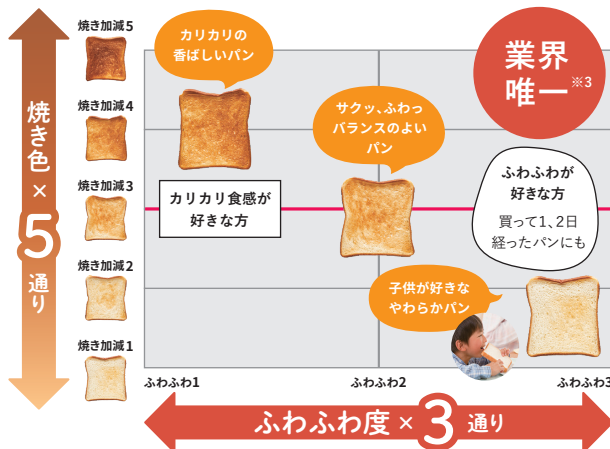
焼き色 × 5 通り

焼き加減5

焼き加減4

焼き加減3

焼き加減2

焼き加減1

カリカリの香ばしいパン

サクッ、ふわっバランスのよいパン

業界唯一※3

カリカリ食感が好きな方

ふわふわが好きな方
買って1、2日経ったパンにも

子供が好きなやわらかパン

ふわふわ1

ふわふわ2

ふわふわ3

ふわふわ度 × 3 通り